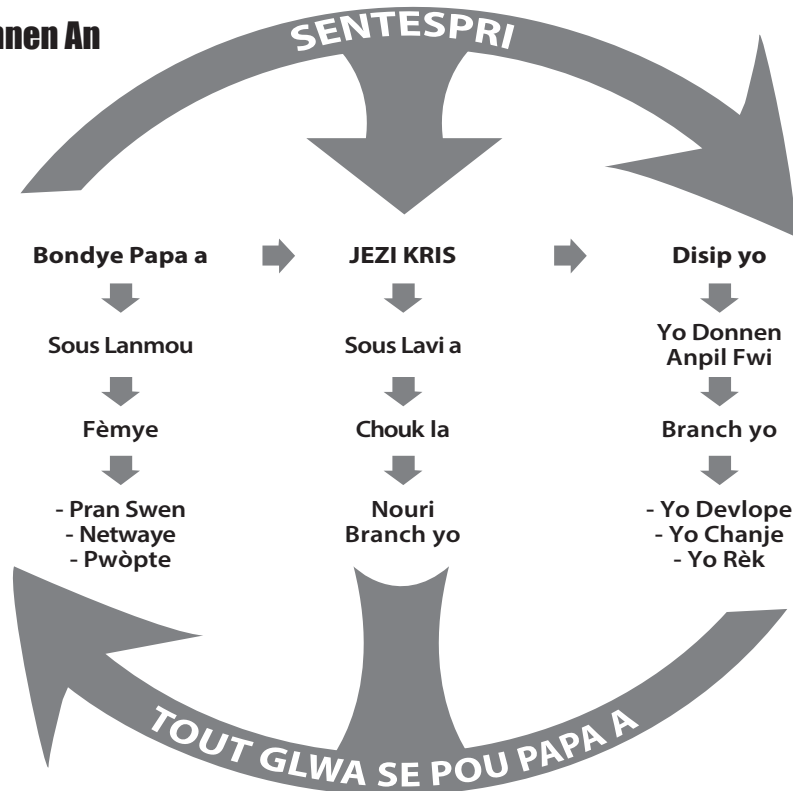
nnen An

SENTESPRI

Bondye Papa a

Sous Lanmou

Fèmye

- Pran Swen
- Netwaye
- Pwòpte

JEZI KRIS

Sous Lavi a

Chouk la

Nouri Branch yo

Disip yo

Yo Donnen Anpil Fwi

Branch yo

- Yo Devlope
- Yo Chanje
- Yo Rèk

TOUT GLWA SE POU PAPA A